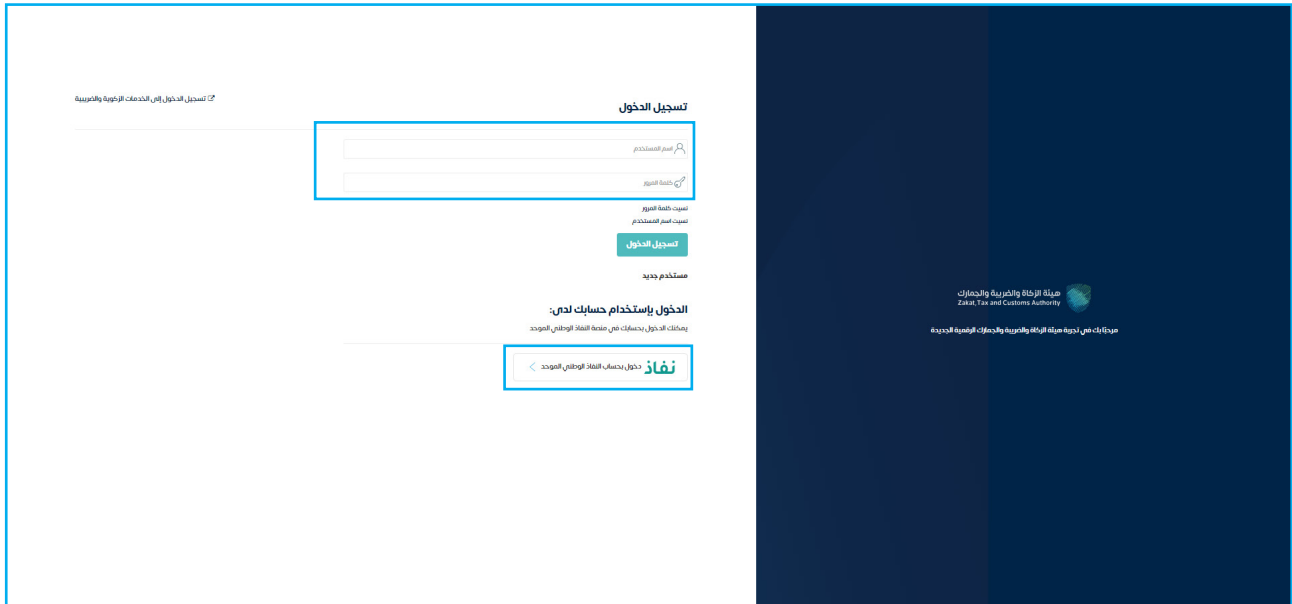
تسجيل الدخول

تسجيل الدخول إلى الخدمات الزكوية والضريبية

اسم المستخدم

كلمة المرور

نسيت كلمة المرور
نسيت اسم المستخدم

تسجيل الدخول

مستخدم جديد

الدخول بإستخدام حسابك لدى:

يمكنك الدخول بحسابك في منصة النفاذ الوطني الموحد

نفاذ دخول بحساب النفاذ الوطني الموحد

هيئة الزكاة والضريبة والجمارك
Zakat,Tax and Customs Authority

مرحباً بك في تجربة هيئة الزكاة والضريبة والجمارك الرقمية الجديدة